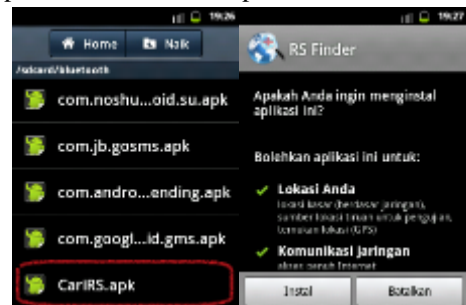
19:26

Home
Naik

/sdcard/bluetooth

com.noshu...oid.su.apk

com.jb.gosms.apk

com.andro...ending.apk

com.googl...id.gms.apk

CariRS.apk

19:27

RS Finder

Apakah Anda ingin menginstal aplikasi ini?

Bolehkan aplikasi ini untuk:

Lokasi Anda
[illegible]

Komunikasi Jaringan
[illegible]

Instal
Batalkan